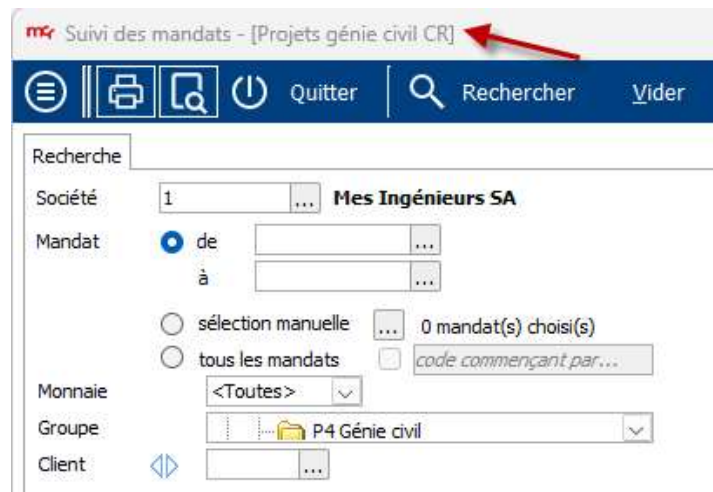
Suivi des mandats - [Projets génie civil CR]

Quitter Rechercher Vider

Recherche

Société 1 ... Mes Ingénieurs SA

Mandat de ...
à ...

sélection manuelle ... 0 mandat(s) choisi(s)
tous les mandats code commençant par...

Monnaie <Toutes>

Groupe P4 Génie civil

Client ...